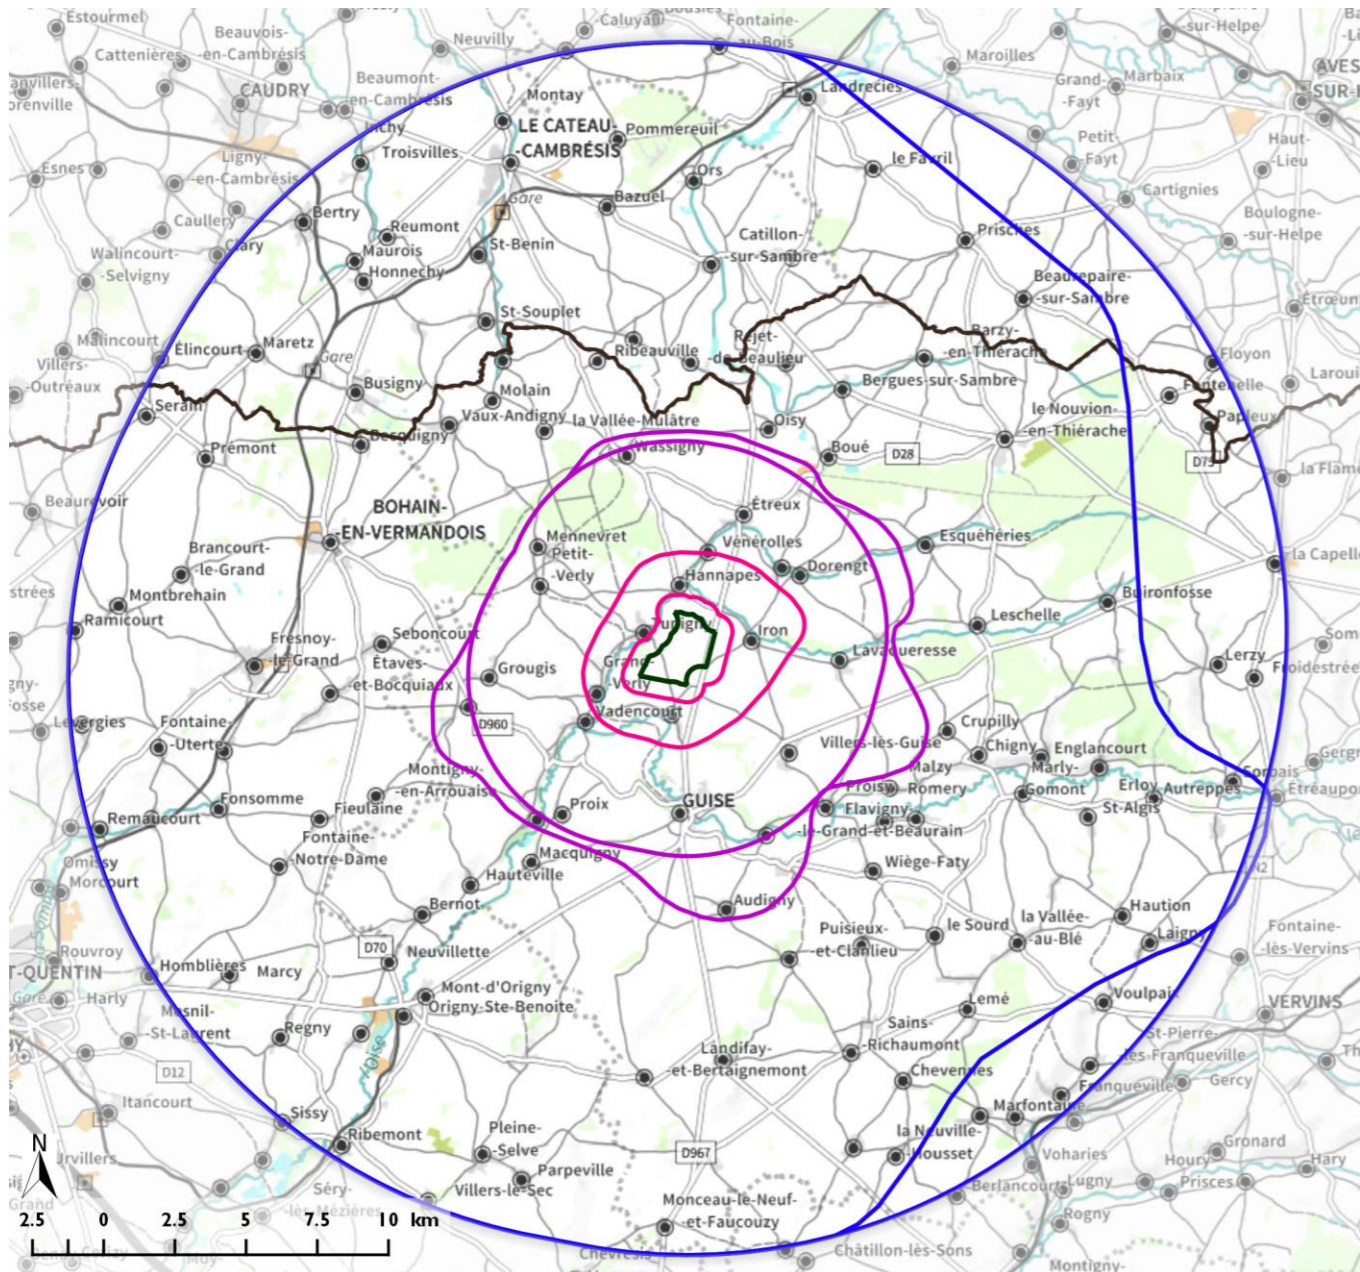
Estourmel
Beauvois-en-Cambrésis
Cattenières
Caluyau
Fontaine-au-Bois
Neuvilly
Maroilles
sur-Helpe
AVESNES-SUR-HELPE
Beaumont-en-Cambrésis
CAUDRY
Montay
Landrecies
Grand-Fayt
Marbaix
LE CATEAU-CAMBRÉSIS
Pommereuil
Inchy
Troisvilles
Petit-Fayt
Haut-Lieu
Ligny-en-Cambrésis
Ors
le Favril
Esnes
Gare
Bazuel
Cartignies
Caullery
Bertry
Reumont
Clary
Catillon-sur-Sambre
Prisches
Boulogne-sur-Helpe
Walincourt-Selvigny
Maurois
Honnechy
St-Benin
Beaurepaire-sur-Sambre
St-Souplet
Malincourt
Elincourt
Maretz
Gare
Rejet-de-Beaulieu
Barzy-en-Thiérache
Floyon
Villers-Outréaux
Ribeauville
Busigny
Molain
Bergues-sur-Sambre
Fontenelle
Serain
Vaux-Andigny
la Vallée-Mulâtre
Oisy
le Nouvion-en-Thiérache
Papleux
Becquigny
Prémont
Wassigny
Boué
D28
D73
la Flamengrie
Beaurevoir
BOHAIN-EN-VERMANDOIS
Étreux
Mennevret
Petit-Verly
Vénérolles
Esquéhéries
Brancourt-le-Grand
Dorengt
la Capelle
Hannapes
Boulrofosse
Montbrehain
Ramicourt
Leschelle
Tupigny
Iron
Fresnoy-le-Grand
Seboncourt
Lavaqueresse
Lerzy
Froidestrées
Grougis
Grand-Verly
Étaves-et-Bocquiaux
D960
Vadencourt
Crupilly
Levergies
Fontaine-Uterte
Villers-lès-Guise
Chigny
Englancourt
Marly-Gomont
Malzy
Montigny-en-Arrouaise
Proisy
Romery
Erloy
Autreppes
Fonsomme
Guise
Étréaupont
Remaucourt
Fieulaine
Proix
Flavigny-le-Grand-et-Beaurain
St-Algis
Fontaine-Notre-Dame
Omissy
Macquigny
Wiège-Faty
Morcourt
Hauteville
Bernot
Audigny
Haution
Puisieux-et-Clanlieu
le Sourd
la Vallée-au-Blé
Laigny
Fontaine-lès-Vervins
Rouvroy
Neuvillette
D70
ST-QUENTIN
Homblières
Marcy
Gare
Harly
Mont-d'Origny
Origny-Ste-Benoite
Lemé
Voulpaix
VERVINS
Mesnil-St-Laurent
Regny
Sains-Richaumont
St-Pierre-lès-Franqueville
D12
Landifay-et-Bertaignemont
Chevennes
Franqueville
Gercy
Itancourt
l'Oise
Marfontaine
Sissy
Ribemont
Pleine-Selve
la Neuville-Housset
Gronard
Urvillers
D967
Vohariès
Hary
Parpeville
Lugny
Houry
Prisces
Séry-lès-Mézières
Villers-le-Sec
Berlancourt
Rogny
Monceau-le-Neuf-et-Faucouzy
N
2.5
0
2.5
5
7.5
10 km
Chevresis
Châtillon-lès-Sons
Montigny-